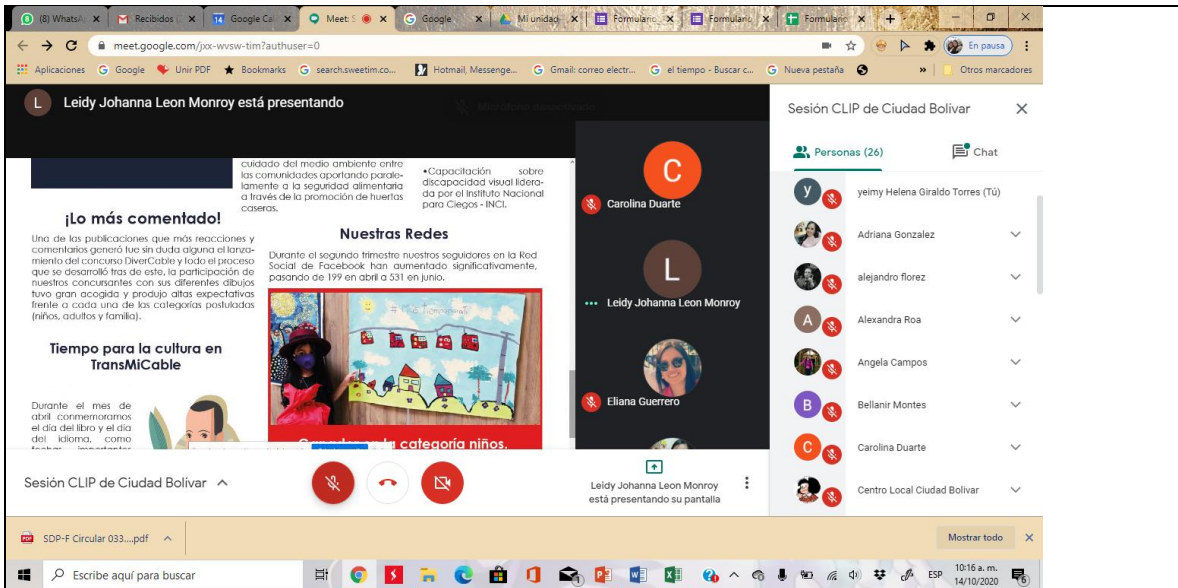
(8) WhatsA × Recibidos × Google Ca × Meet: S × Google × Mi unidad × Formulario × Formulario × Formulario × +

meet.google.com/jxx-wvsw-tim?authuser=0

En pausa

Aplicaciones Google Unir PDF Bookmarks search.sweetim.co... Hotmail, Messenge... Gmail: correo electr... el tiempo - Buscar c... Nueva pestaña » Otros marcadores

L Leidy Johanna Leon Monroy está presentando

cuidado del medio ambiente entre las comunidades aportando paralelamente a la seguridad alimentaria a través de la promoción de huertas caseras.

•Capacitación sobre discapacidad visual liderada por el Instituto Nacional para Ciegos - INCI.

¡Lo más comentado!

Una de las publicaciones que más reacciones y comentarios generó fue sin duda alguna el lanzamiento del concurso DiverCable y todo el proceso que se desarrolló tras de este, la participación de nuestros concursantes con sus diferentes dibujos tuvo gran acogida y produjo altas expectativas frente a cada una de las categorías postuladas (niños, adultos y familia).

Nuestras Redes

Durante el segundo trimestre nuestros seguidores en la Red Social de Facebook han aumentado significativamente, pasando de 199 en abril a 531 en junio.

Tiempo para la cultura en TransMiCable

Durante el mes de abril conmemoramos el día del libro y el día del idioma, como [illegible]

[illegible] la categoría niños.

C Carolina Duarte

L Leidy Johanna Leon Monroy

Eliana Guerrero

Sesión CLIP de Ciudad Bolivar ×

Personas (26) Chat

yeimy Helena Giraldo Torres (Tú)
Adriana Gonzalez
alejandro florez
Alexandra Roa
Angela Campos
Bellanir Montes
Carolina Duarte
Centro Local Ciudad Bolivar

Sesión CLIP de Ciudad Bolivar ^

Leidy Johanna Leon Monroy está presentando su pantalla

SDP-F Circular 033....pdf ^

Mostrar todo ×

Escribe aquí para buscar

ESP 10:16 a. m. 14/10/2020